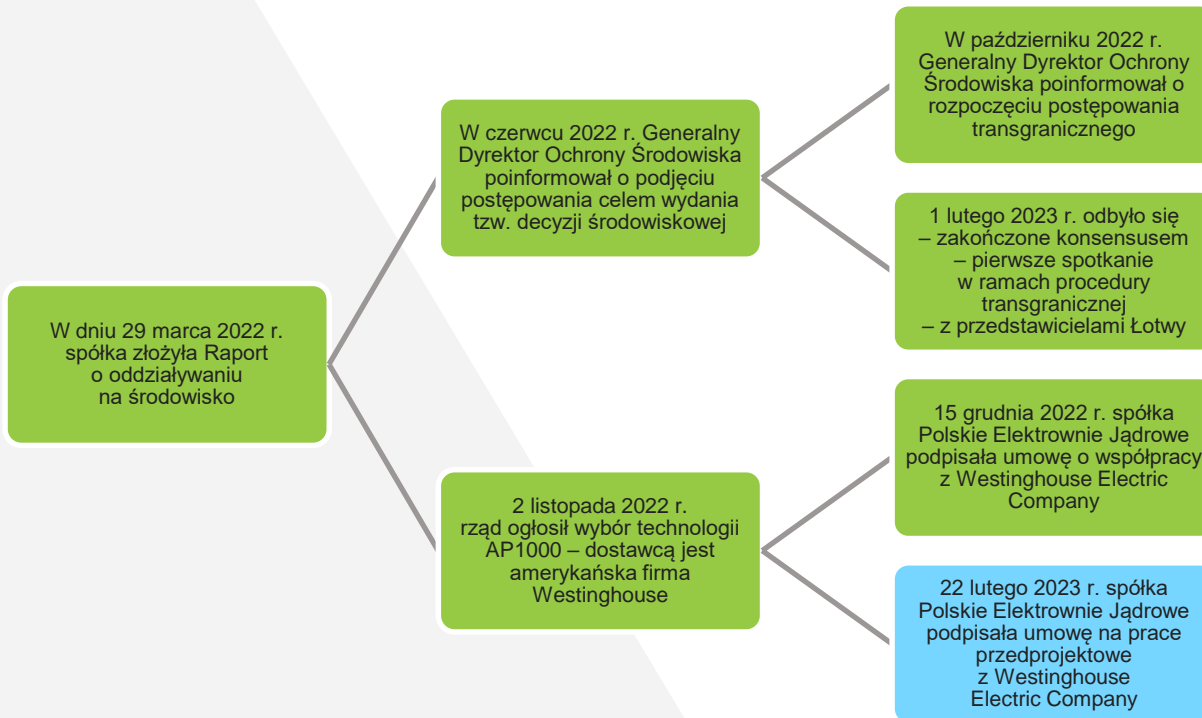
W dniu 29 marca 2022 r. spółka złożyła Raport o oddziaływaniu na środowisko

W czerwcu 2022 r. Generalny Dyrektor Ochrony Środowiska poinformował o podjęciu postępowania celem wydania tzw. decyzji środowiskowej

W październiku 2022 r. Generalny Dyrektor Ochrony Środowiska poinformował o rozpoczęciu postępowania transgranicznego

1 lutego 2023 r. odbyło się – zakończone konsensusem – pierwsze spotkanie w ramach procedury transgranicznej – z przedstawicielami Łotwy

2 listopada 2022 r. rząd ogłosił wybór technologii AP1000 – dostawcą jest amerykańska firma Westinghouse

15 grudnia 2022 r. spółka Polskie Elektrownie Jądrowe podpisała umowę o współpracy z Westinghouse Electric Company

22 lutego 2023 r. spółka Polskie Elektrownie Jądrowe podpisała umowę na prace przedprojektowe z Westinghouse Electric Company